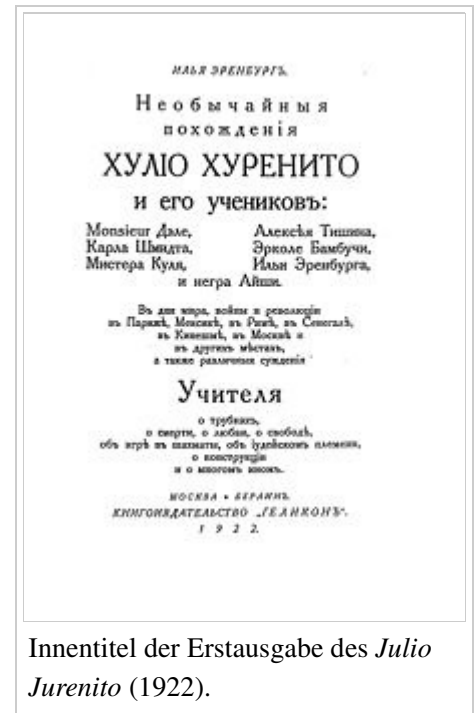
ИЛЬЯ ЭРЕНБУРГЪ.

Необычайныя похожденія

ХУЛІО ХУРЕНИТО

и его учениковъ:

Monsieur Дэле, Алексѣя Тишина, Карла Шмидта, Эрколе Бамбучи, Мистера Куля, Ильи Эренбурга, и негра Айши.

Въ дни мира, войны и революціи въ Парижѣ, Мексикѣ, въ Римѣ, въ Сенегалѣ, въ Кинешмѣ, въ Москвѣ и въ другихъ мѣстахъ, а также различныя сужденія

Учителя

о трубкахъ, о смерти, о любви, о свободѣ, объ игрѣ въ шахматы, объ іудейскомъ племени, о конструкціи и о многомъ иномъ.

МОСКВА • БЕРЛИНЪ.
КНИГОИЗДАТЕЛЬСТВО „ГЕЛИКОНЪ".
1 9 2 2.

Innentitel der Erstausgabe des *Julio Jurenito* (1922).